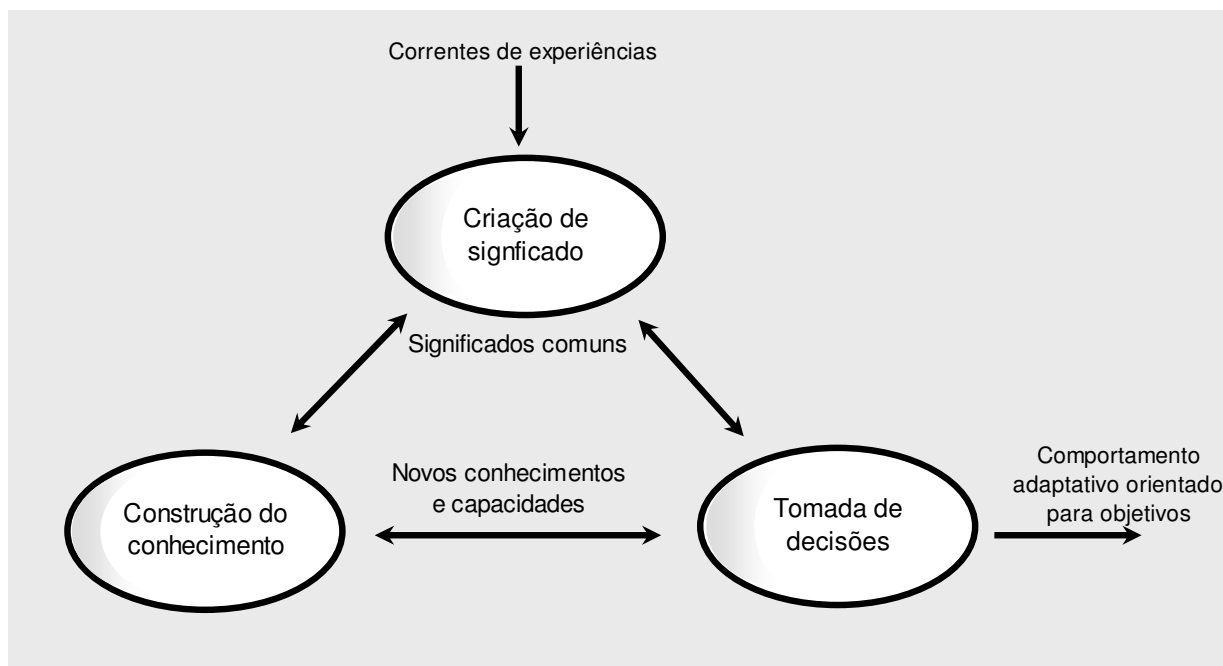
Correntes de experiências

Criação de signficado

Significados comuns

Construção do conhecimento

Novos conhecimentos e capacidades

Tomada de decisões

Comportamento adaptativo orientado para objetivos